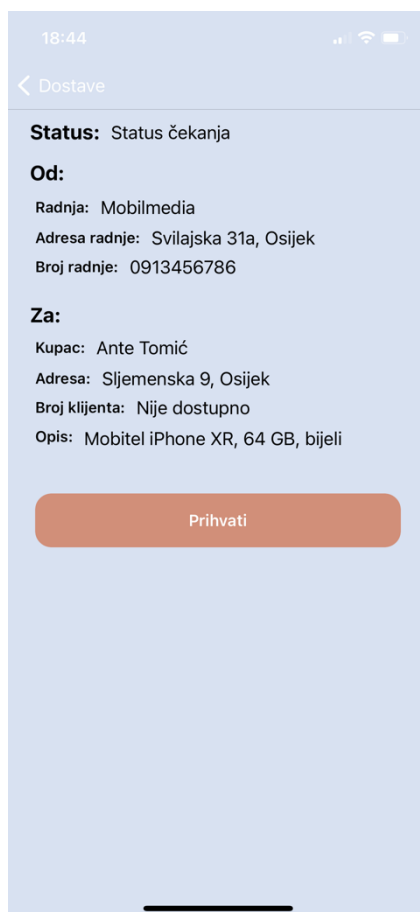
18:44

Dostave

Status: Status čekanja

Od:

Radnja: Mobilmedia

Adresa radnje: Svilajska 31a, Osijek

Broj radnje: 0913456786

Za:

Kupac: Ante Tomić

Adresa: Sljemenska 9, Osijek

Broj klijenta: Nije dostupno

Opis: Mobitel iPhone XR, 64 GB, bijeli

Prihvati